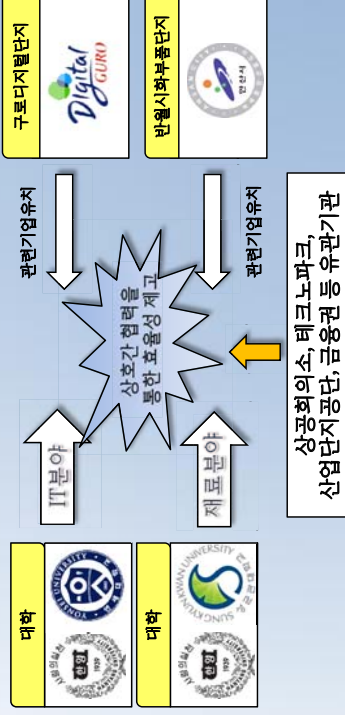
구로디지털단지

Digital GURO

반월시화부품단지

안산시

관련기업유치

관련기업유치

상호간 협력을 통한 효율성 제고

IT분야

제조분야

상공회의소, 테크노파크, 산업단지공단, 금융권 등 유관기관

대학

YONSEI UNIVERSITY

대학

SUNGKYUNKWAN UNIVERSITY 성균관대학교